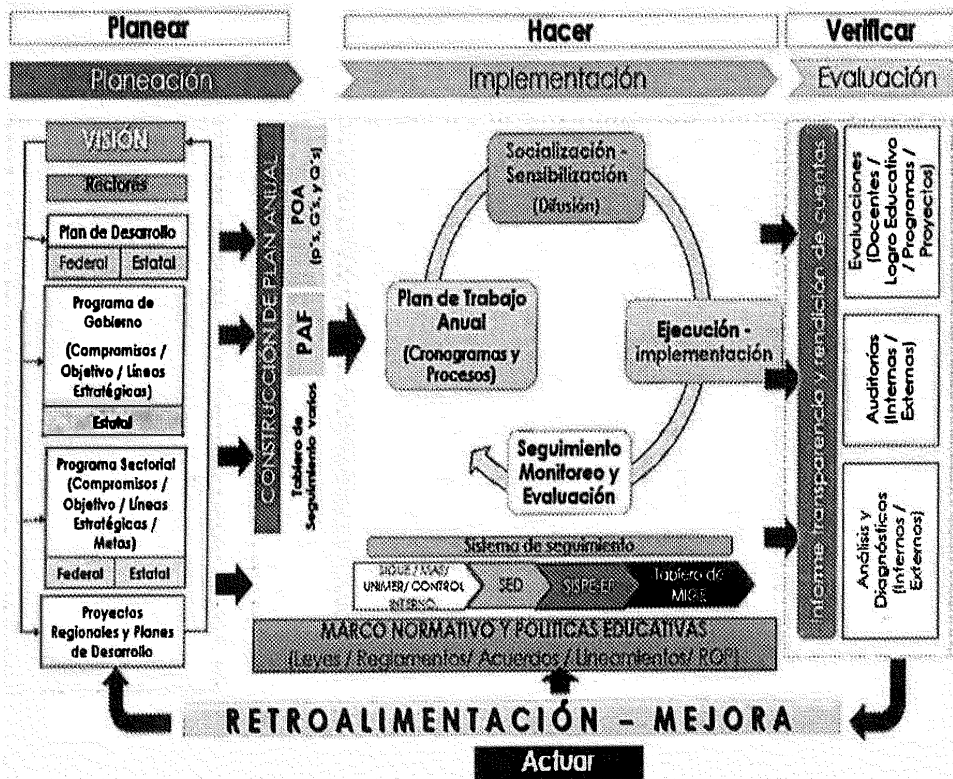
Planear

Planeación

Hacer

Implementación

Verificar

Evaluación

VISIÓN

Rectores

Plan de Desarrollo

Federal | Estatal

Programa de Gobierno

(Compromisos / Objetivo / Líneas Estratégicas)

Estatal

Programa Sectorial (Compromisos / Objetivo / Líneas Estratégicas / Metas)

Federal | Estatal

Proyectos Regionales y Planes de Desarrollo

CONSTRUCCIÓN DE PLAN ANUAL

POA (P's, G's, y O's)

PAF

Tablero de Seguimiento varios

Socialización - Sensibilización (Difusión)

Plan de Trabajo Anual (Cronogramas y Procesos)

Ejecución - implementación

Seguimiento Monitoreo y Evaluación

Sistema de seguimiento

SIGUE / MAS/ UNIMER/ CONTROL INTERNO

SED

SISPE-EP

Tablero de MIGE

MARCO NORMATIVO Y POLITICAS EDUCATIVAS

(Leyes / Reglamentos/ Acuerdos / Lineamientos/ ROP)

Informe transparencia y rendición de cuentas

Evaluaciones (Docentes / Logro Educativo / Programas / Proyectos)

Auditorías (Internas / Externas)

Análisis y Diagnósticos (Internos / Externos)

RETROALIMENTACIÓN - MEJORA

Actuar